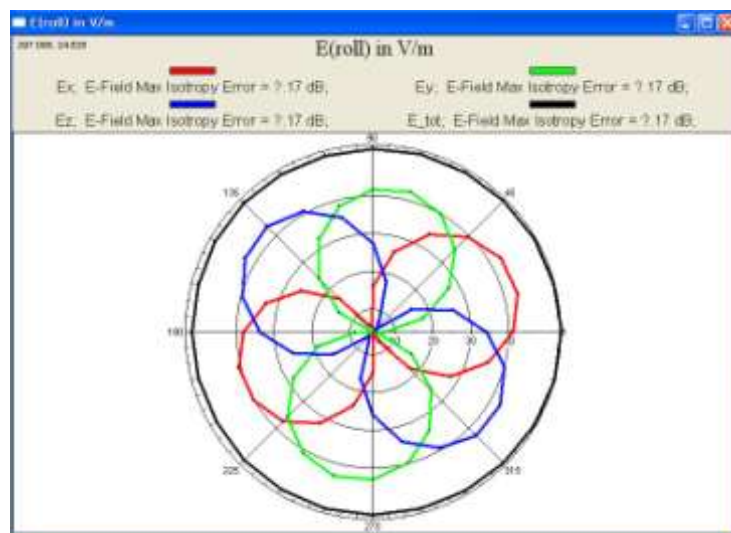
E(roll) in V/m

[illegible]

E(roll) in V/m

Ex: E-Field Max Isotropy Error = ?.17 dB;

Ey: E-Field Max Isotropy Error = ?.17 dB;

Ez: E-Field Max Isotropy Error = ?.17 dB;

E_tot: E-Field Max Isotropy Error = ?.17 dB;

90

135

45

180

10

20

30

0

225

315

270